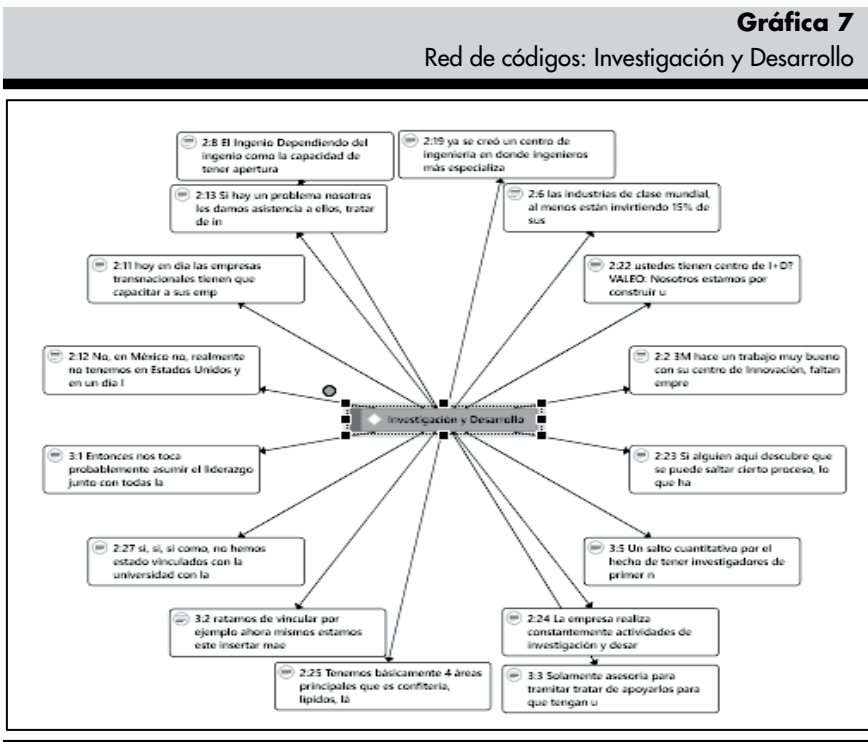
Gráfica 7
Red de códigos: Investigación y Desarrollo

2:8 El Ingenio Dependiendo del ingenio como la capacidad de tener apertura

2:19 ya se creó un centro de ingeniería en donde ingenieros más especializa

2:13 Si hay un problema nosotros les damos asistencia a ellos, tratar de in

2:6 las industrias de clase mundial, al menos están invirtiendo 15% de sus

2:11 hoy en día las empresas transnacionales tienen que capacitar a sus emp

2:22 ustedes tienen centro de I+D? VALEO: Nosotros estamos por construir u

2:12 No, en México no, realmente no tenemos en Estados Unidos y en un día l

2:2 3M hace un trabajo muy bueno con su centro de Innovación, faltan empre

Investigación y Desarrollo

3:1 Entonces nos toca probablemente asumir el liderazgo junto con todas la

2:23 Si alguien aquí descubre que se puede saltar cierto proceso, lo que ha

2:27 si, si, si como, no hemos estado vinculados con la universidad con la

3:5 Un salto cuantitativo por el hecho de tener investigadores de primer n

3:2 ratamos de vincular por ejemplo ahora mismos estamos este insertar mae

2:24 La empresa realiza constantemente actividades de investigación y desar

2:25 Tenemos básicamente 4 áreas principales que es confitería, lípidos, lá

3:3 Solamente asesoría para tramitar tratar de apoyarlos para que tengan u